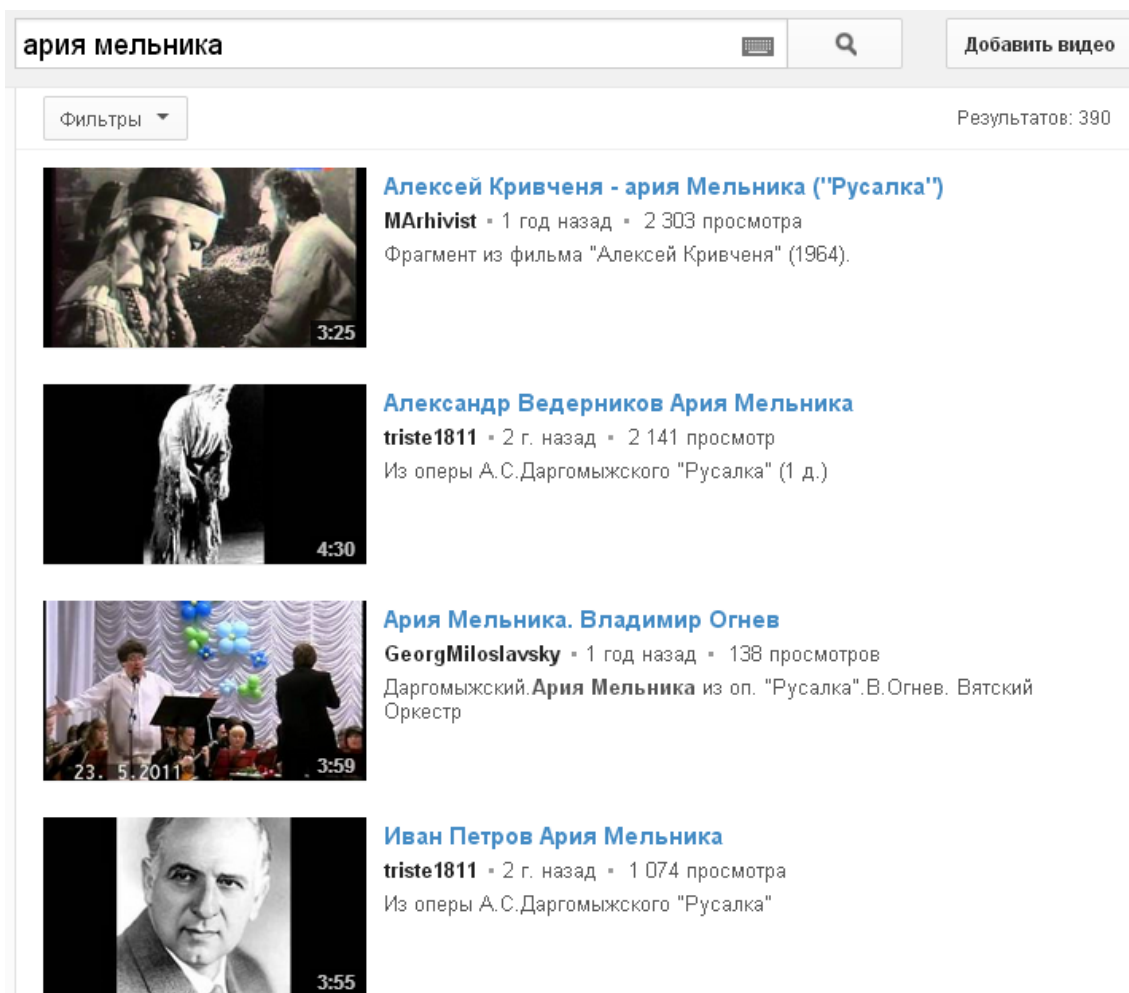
ария мельника

Добавить видео

Фильтры

Результатов: 390

3:25

Алексей Кривченя - ария Мельника ("Русалка")

MArhivist • 1 год назад • 2 303 просмотра

Фрагмент из фильма "Алексей Кривченя" (1964).

4:30

Александр Ведерников Ария Мельника

triste1811 • 2 г. назад • 2 141 просмотр

Из оперы А.С.Даргомыжского "Русалка" (1 д.)

23. 5.2011

3:59

Ария Мельника. Владимир Огнев

GeorgMiloslavsky • 1 год назад • 138 просмотров

Даргомыжский.Ария Мельника из оп. "Русалка".В.Огнев. Вятский Оркестр

3:55

Иван Петров Ария Мельника

triste1811 • 2 г. назад • 1 074 просмотра

Из оперы А.С.Даргомыжского "Русалка"